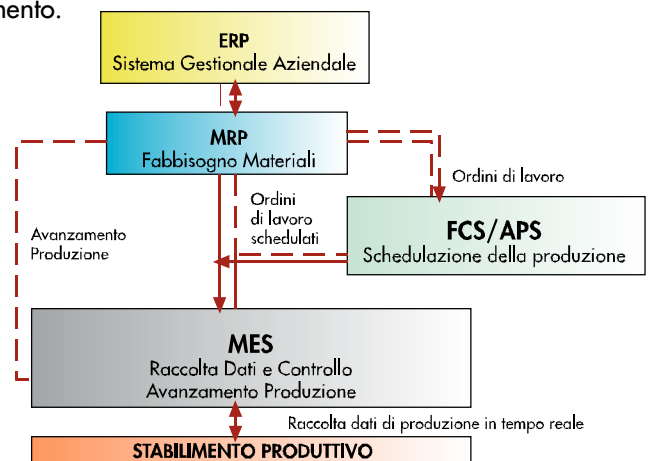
mento.

ERP
Sistema Gestionale Aziendale

MRP
Fabbisogno Materiali

Ordini di lavoro

Ordini di lavoro schedulati

Avanzamento Produzione

FCS/APS
Schedulazione della produzione

MES
Raccolta Dati e Controllo Avanzamento Produzione

Raccolta dati di produzione in tempo reale

STABILIMENTO PRODUTTIVO